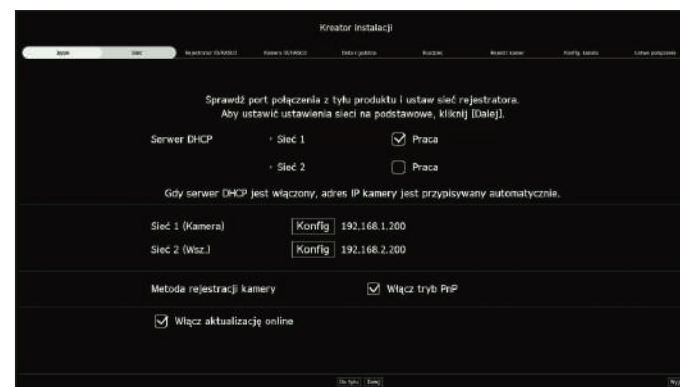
Kreator instalacji

Język | Sieć | Rejestrator ONVIF | Kamery ONVIF | Data i godzina | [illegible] | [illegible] | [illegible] | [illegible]

Sprawdź port połączenia z tyłu produktu i ustaw sieć rejestratora.
Aby ustawić ustawienia sieci na podstawowe, kliknij [Dalej].

Serwer DHCP · Sieć 1 Praca

· Sieć 2 Praca

Gdy serwer DHCP jest włączony, adres IP kamery jest przypisywany automatycznie.

Sieć 1 (Kamera) Konfig 192.168.1.200

Sieć 2 (Wsz.) Konfig 192.168.2.200

Metoda rejestracji kamery Włącz tryb PnP

Włącz aktualizację online

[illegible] Dalej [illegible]